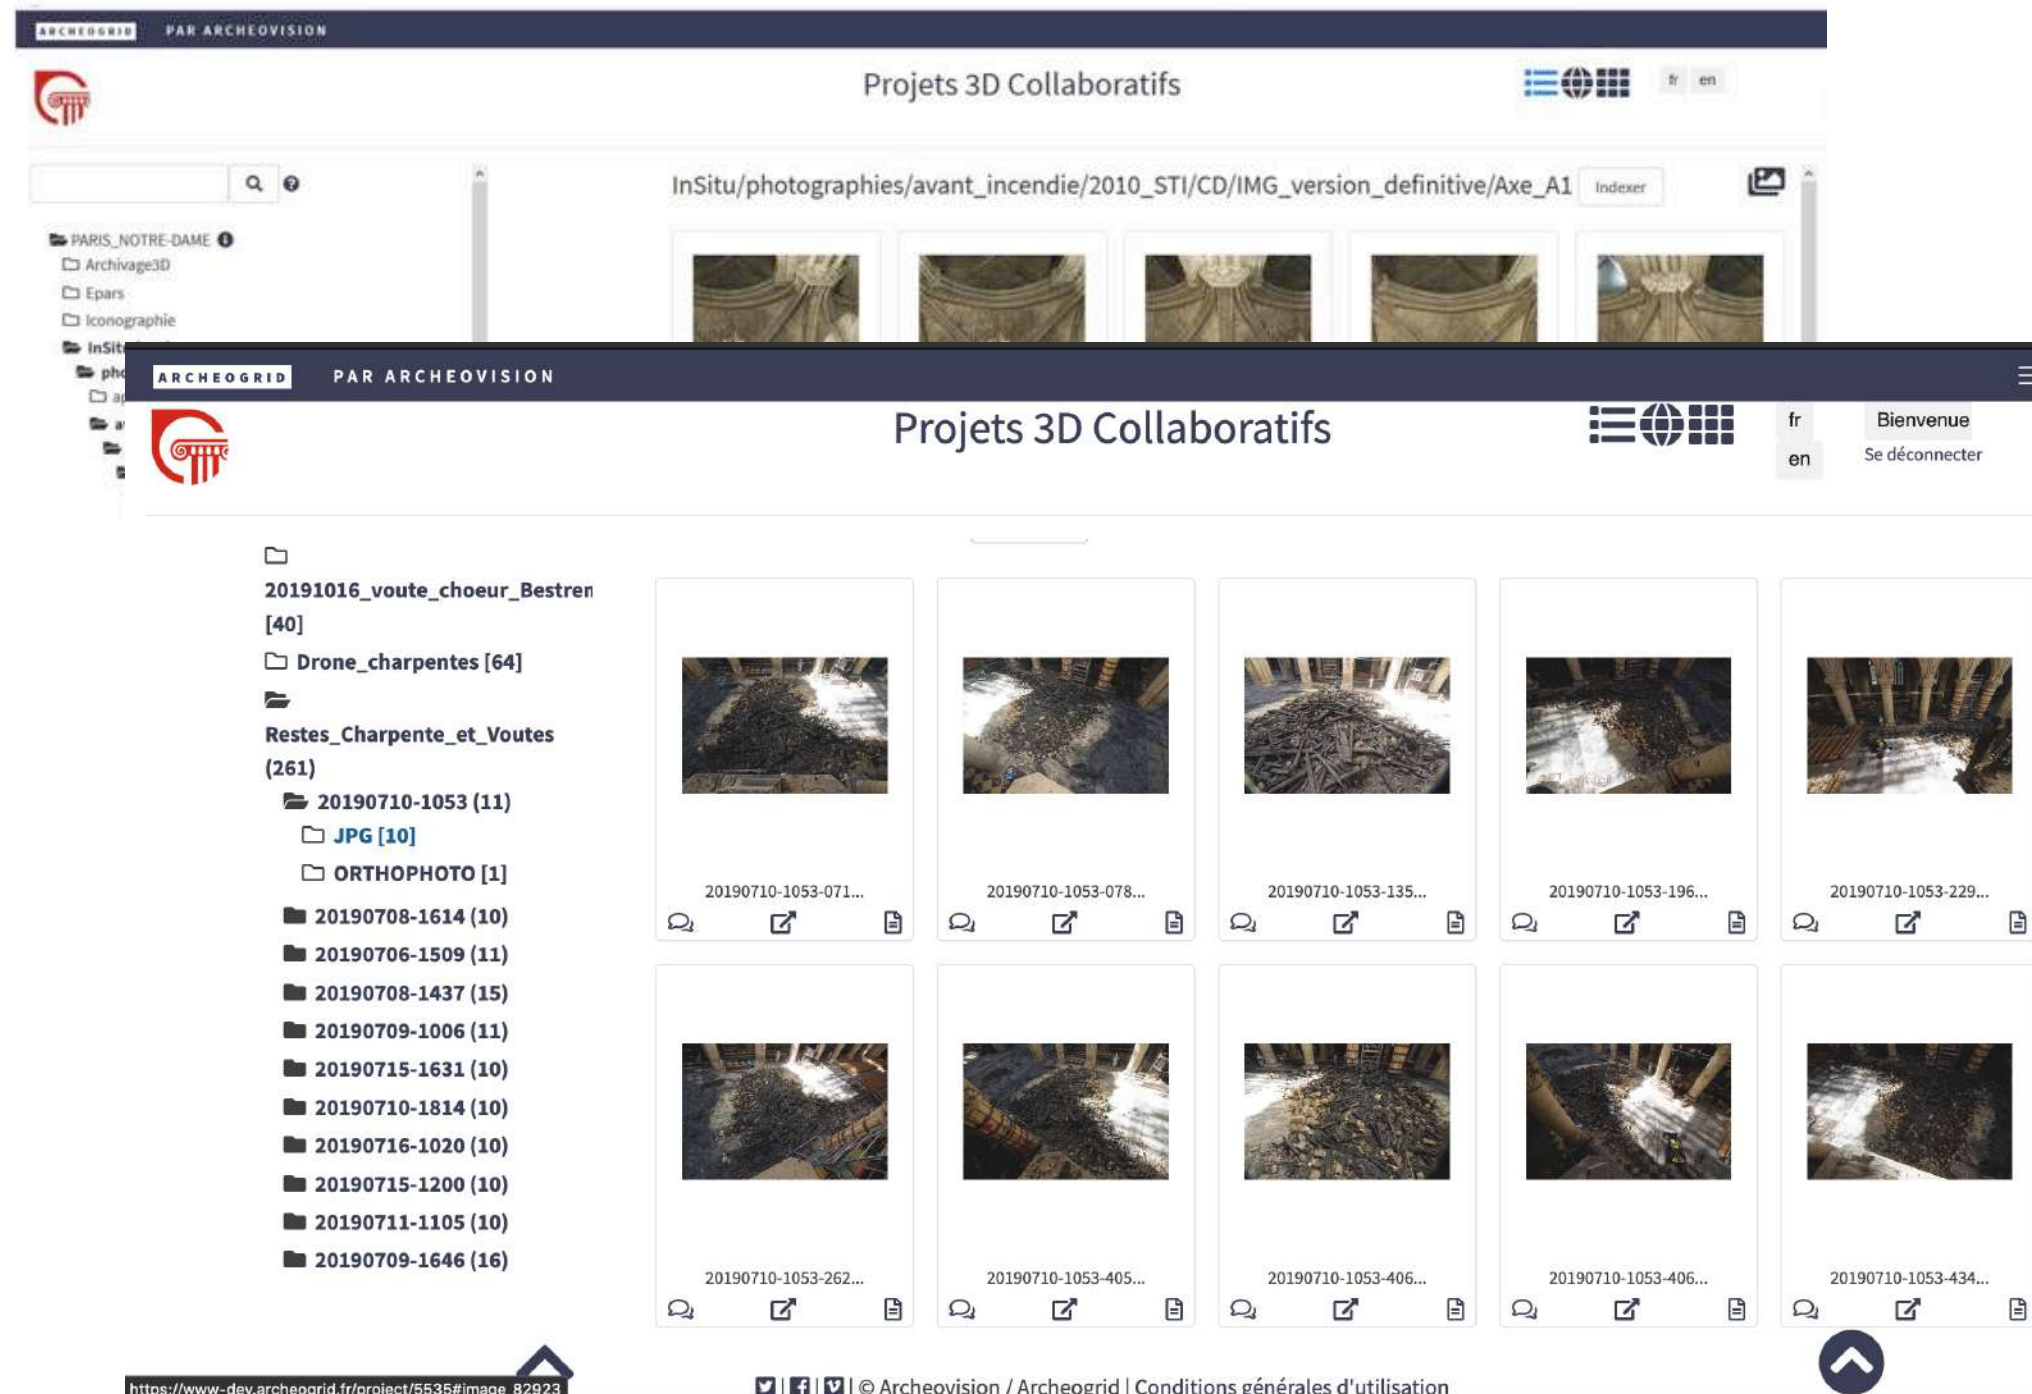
ARCHEOGRID PAR ARCHEOVISION

Projets 3D Collaboratifs

fr en

InSitu/photographies/avant_incendie/2010_STI/CD/IMG_version_definitive/Axe_A1 Indexer

PARIS_NOTRE-DAME
Archivage3D
Epars
Iconographie
InSit
pho

ARCHEOGRID PAR ARCHEOVISION

Projets 3D Collaboratifs

fr
en

Bienvenue
Se déconnecter

20191016_voute_choeur_Bestren [40]
Drone_charpentes [64]
Restes_Charpente_et_Voutes (261)
20190710-1053 (11)
JPG [10]
ORTHOPHOTO [1]
20190708-1614 (10)
20190706-1509 (11)
20190708-1437 (15)
20190709-1006 (11)
20190715-1631 (10)
20190710-1814 (10)
20190716-1020 (10)
20190715-1200 (10)
20190711-1105 (10)
20190709-1646 (16)

20190710-1053-071...
20190710-1053-078...
20190710-1053-135...
20190710-1053-196...
20190710-1053-229...
20190710-1053-262...
20190710-1053-405...
20190710-1053-406...
20190710-1053-406...
20190710-1053-434...

https://www-dev.archeogrid.fr/project/5535#image_82923

| © Archeovision / Archeogrid | Conditions générales d'utilisation